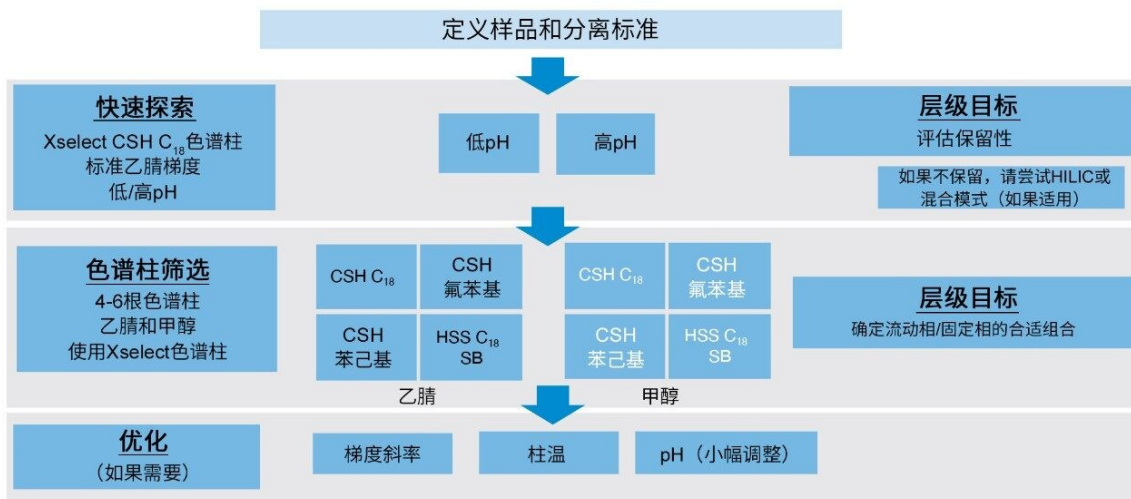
定义样品和分离标准

快速探索
Xselect CSH $C_{18}$色谱柱
标准乙腈梯度
低/高pH

低pH

高pH

层级目标
评估保留性

如果不保留，请尝试HILIC或混合模式（如果适用）

色谱柱筛选
4-6根色谱柱
乙腈和甲醇
使用Xselect色谱柱

| CSH $C_{18}$ | CSH 氟苯基 |
|---|---|
| CSH 苯己基 | HSS $C_{18}$ SB |

乙腈

| CSH $C_{18}$ | CSH 氟苯基 |
|---|---|
| CSH 苯己基 | HSS $C_{18}$ SB |

甲醇

层级目标
确定流动相/固定相的合适组合

优化
（如果需要）

梯度斜率

柱温

pH（小幅调整）